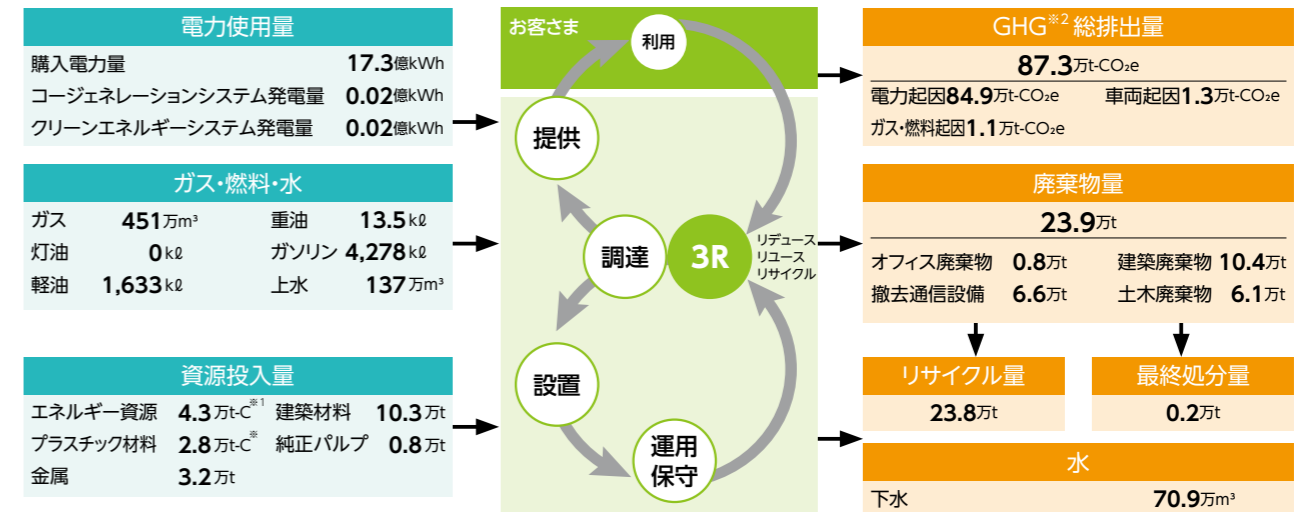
電力使用量

購入電力量 17.3億kWh
コージェネレーションシステム発電量 0.02億kWh
クリーンエネルギーシステム発電量 0.02億kWh

ガス・燃料・水

ガス 451万m³
重油 13.5kℓ
灯油 0kℓ
ガソリン 4,278kℓ
軽油 1,633kℓ
上水 137万m³

資源投入量

エネルギー資源 4.3万t-C※1
建築材料 10.3万t
プラスチック材料 2.8万t-C※
純正パルプ 0.8万t
金属 3.2万t

お客さま

利用
提供
調達
3R
リデュース
リユース
リサイクル
設置
運用
保守

GHG※2 総排出量

87.3万t-CO₂e
電力起因84.9万t-CO₂e
車両起因1.3万t-CO₂e
ガス・燃料起因1.1万t-CO₂e

廃棄物量

23.9万t
オフィス廃棄物 0.8万t
建築廃棄物 10.4万t
撤去通信設備 6.6万t
土木廃棄物 6.1万t

リサイクル量
23.8万t

最終処分量
0.2万t

水

下水 70.9万m³